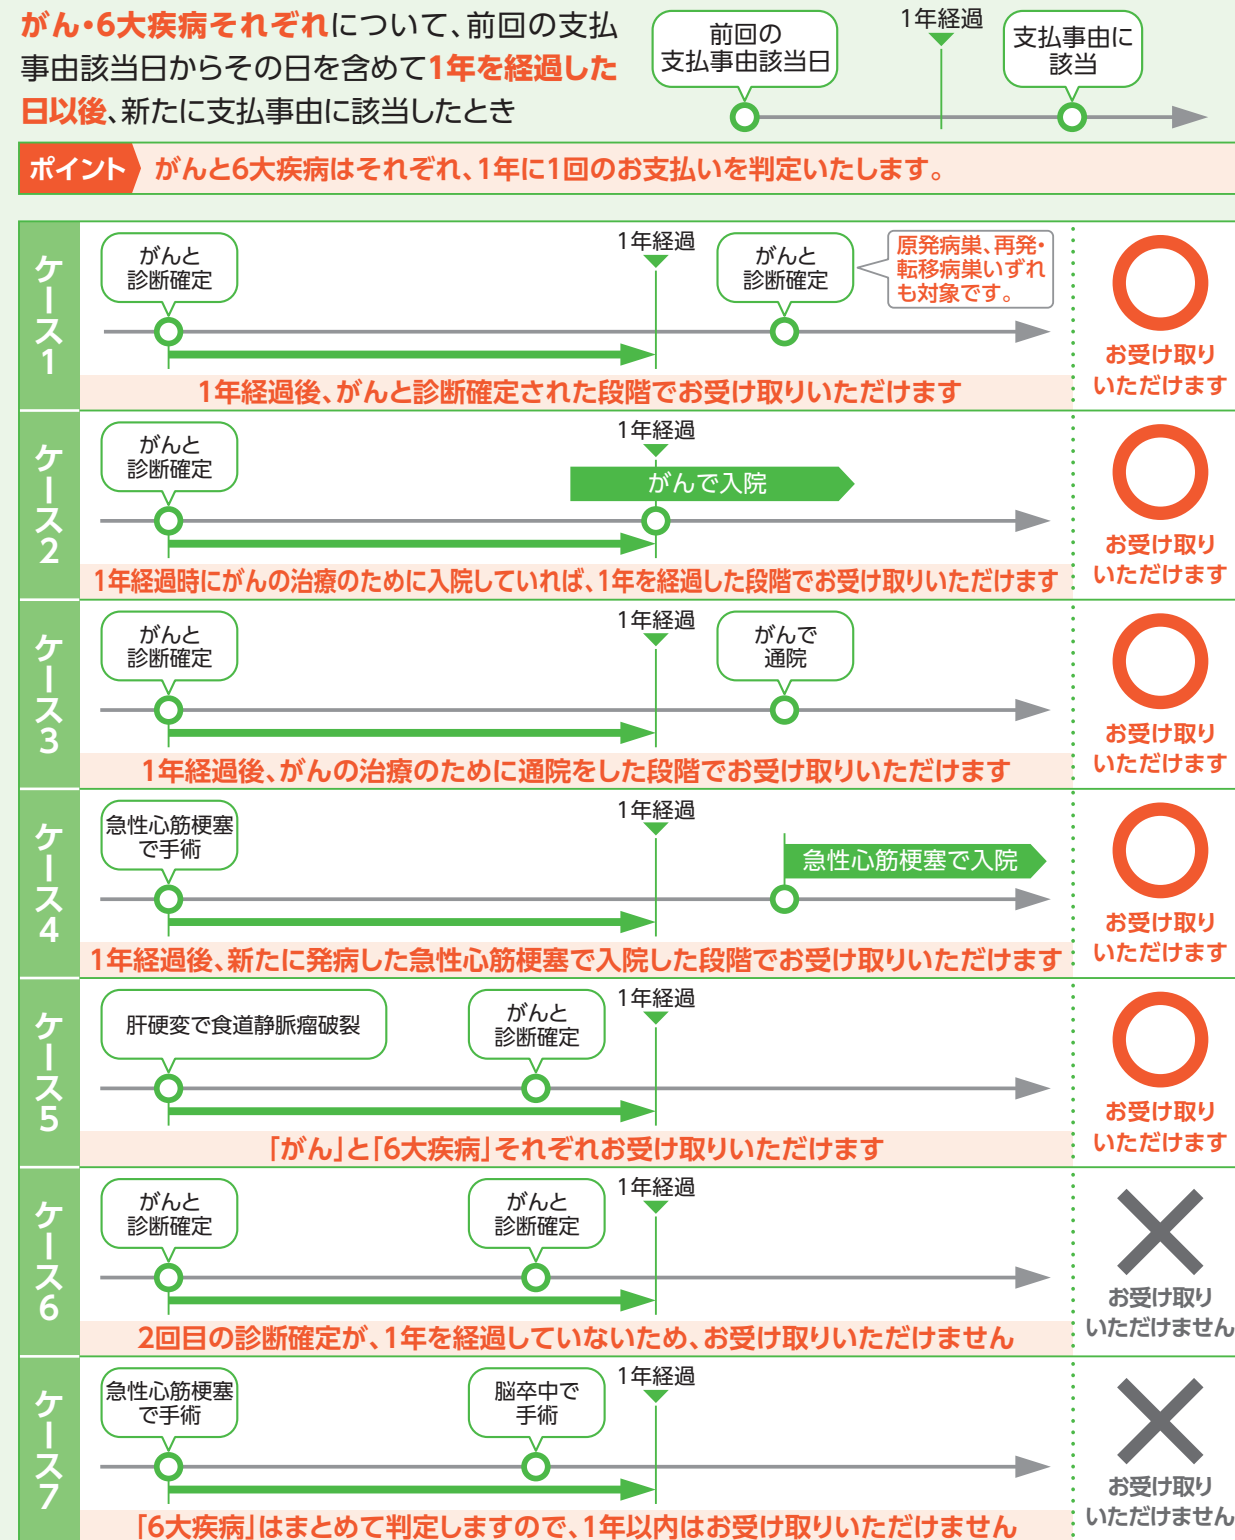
がん・6大疾病それぞれについて、前回の支払事由該当日からその日を含めて1年を経過した日以後、新たに支払事由に該当したとき

前回の支払事由該当日

1年経過

支払事由に該当

ポイント がんと6大疾病はそれぞれ、1年に1回のお支払いを判定いたします。

ケース1
がんと診断確定
1年経過
がんと診断確定
原発病巣、再発・転移病巣いずれも対象です。
1年経過後、がんと診断確定された段階でお受け取りいただけます
お受け取りいただけます

ケース2
がんと診断確定
1年経過
がんで入院
1年経過時にがんの治療のために入院していれば、1年を経過した段階でお受け取りいただけます
お受け取りいただけます

ケース3
がんと診断確定
1年経過
がんで通院
1年経過後、がんの治療のために通院をした段階でお受け取りいただけます
お受け取りいただけます

ケース4
急性心筋梗塞で手術
1年経過
急性心筋梗塞で入院
1年経過後、新たに発病した急性心筋梗塞で入院した段階でお受け取りいただけます
お受け取りいただけます

ケース5
肝硬変で食道静脈瘤破裂
がんと診断確定
1年経過
「がん」と「6大疾病」それぞれお受け取りいただけます
お受け取りいただけます

ケース6
がんと診断確定
がんと診断確定
1年経過
2回目の診断確定が、1年を経過していないため、お受け取りいただけません
お受け取りいただけません

ケース7
急性心筋梗塞で手術
脳卒中で手術
1年経過
「6大疾病」はまとめて判定しますので、1年以内はお受け取りいただけません
お受け取りいただけません